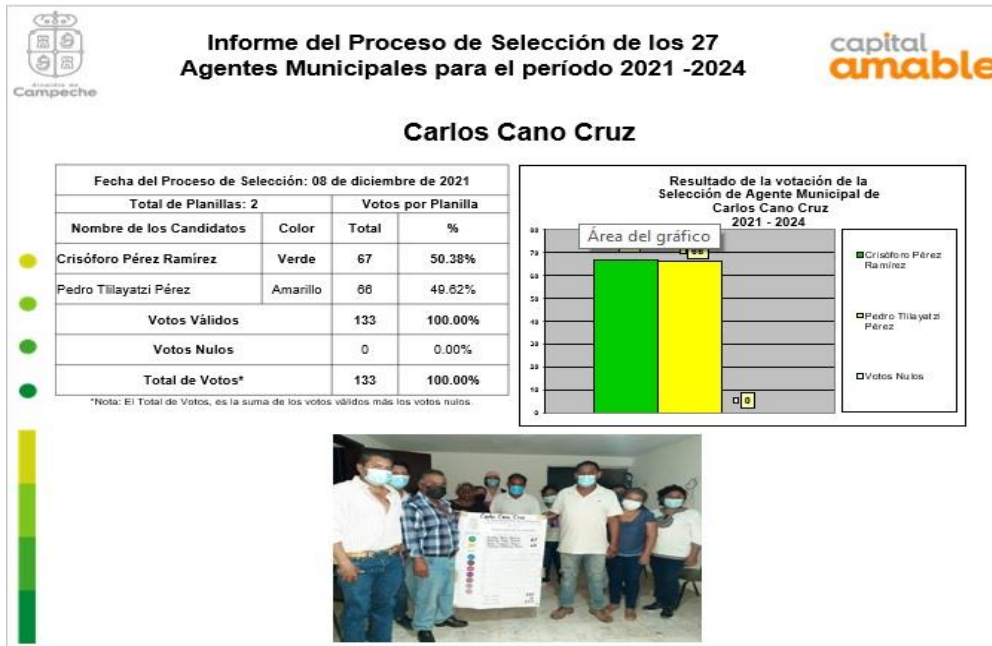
Ayuntamiento de Campeche

Informe del Proceso de Selección de los 27 Agentes Municipales para el período 2021 -2024

capital amable

Carlos Cano Cruz

| Fecha del Proceso de Selección: 08 de diciembre de 2021 | | | |
|---|---|---|---|
| Total de Planillas: 2 | | Votos por Planilla | |
| Nombre de los Candidatos | Color | Total | % |
| Crisóforo Pérez Ramírez | Verde | 67 | 50.38% |
| Pedro Tlilayatzi Pérez | Amarillo | 66 | 49.62% |
| Votos Válidos | | 133 | 100.00% |
| Votos Nulos | | 0 | 0.00% |
| Total de Votos* | | 133 | 100.00% |

*Nota: El Total de Votos, es la suma de los votos válidos más los votos nulos.

Resultado de la votación de la Selección de Agente Municipal de Carlos Cano Cruz 2021 - 2024

Área del gráfico

80
70
60
50
40
30
20
10
0

66
0

Crisóforo Pérez Ramírez
Pedro Tlilayatzi Pérez
Votos Nulos

Carlos Cano Cruz
67
66